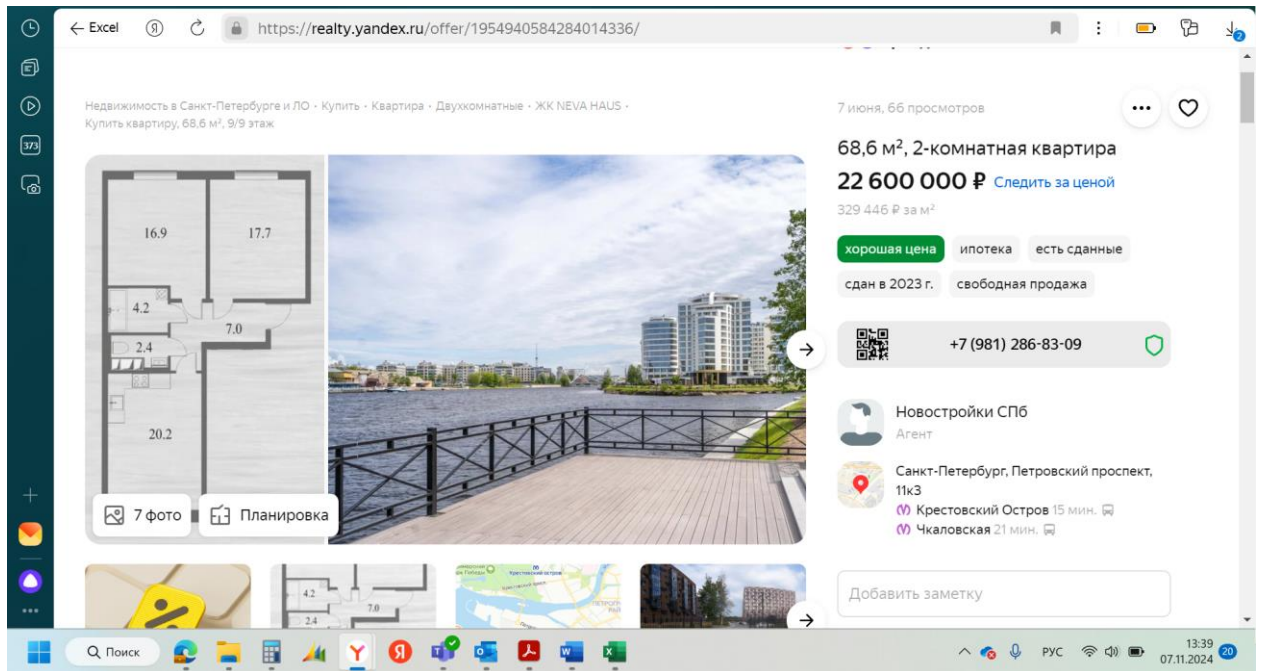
← Excel https://realty.yandex.ru/offer/1954940584284014336/

Недвижимость в Санкт-Петербурге и ЛО · Купить · Квартира · Двухкомнатные · ЖК NEVA HAUS · Купить квартиру, 68,6 м², 9/9 этаж

16.9
17.7
4.2
7.0
2.4
20.2

7 фото
Планировка

7 июня, 66 просмотров

68,6 м², 2-комнатная квартира

22 600 000 ₽ Следить за ценой

329 446 ₽ за м²

хорошая цена
ипотека
есть сданные
сдан в 2023 г.
свободная продажа

+7 (981) 286-83-09

Новостройки СПб
Агент

Санкт-Петербург, Петровский проспект, 11к3
Крестовский Остров 15 мин.
Чкаловская 21 мин.

Добавить заметку

4.2
7.0
2.4

Поиск
РУС
13:39
07.11.2024
20